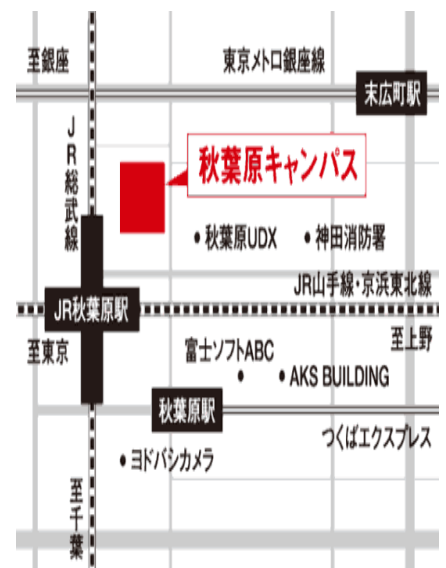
至銀座

東京メトロ銀座線

末広町駅

JR総武線

秋葉原キャンパス

秋葉原UDX

神田消防署

JR山手線・京浜東北線

JR秋葉原駅

至東京

至上野

富士ソフトABC

AKS BUILDING

秋葉原駅

つくばエクスプレス

ヨドバシカメラ

至千葉